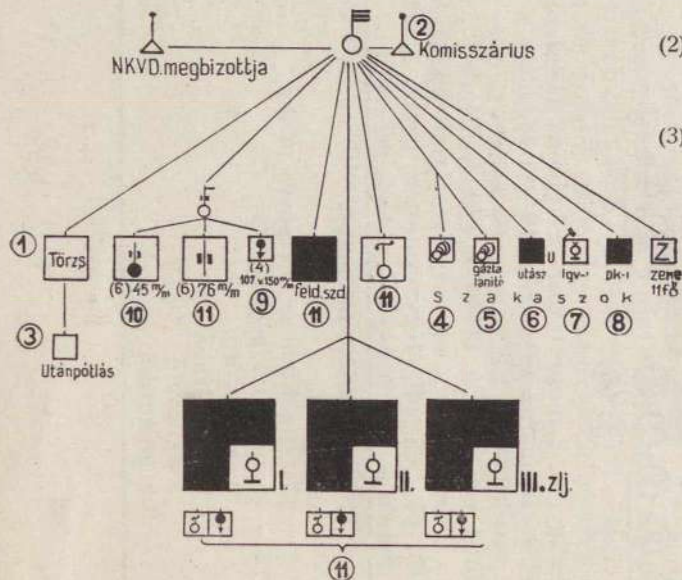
NKVD.megbizottja
②
Komisszárius
(2)
(3)
①
Törzs
③
Utánpótlás
(6) 45 $^{m}/_{m}$
⑩
(6) 76 $^{m}/_{m}$
⑪
(4)
107 v.150 $^{m}/_{m}$
⑨
feld.szd
⑪
⑪
gázta lanitó
utász
U
lgv-
pk-i
Z
zene
11fő
S z a k a s z o k
④ ⑤ ⑥ ⑦ ⑧
I.
II.
III. zlj.
⑪